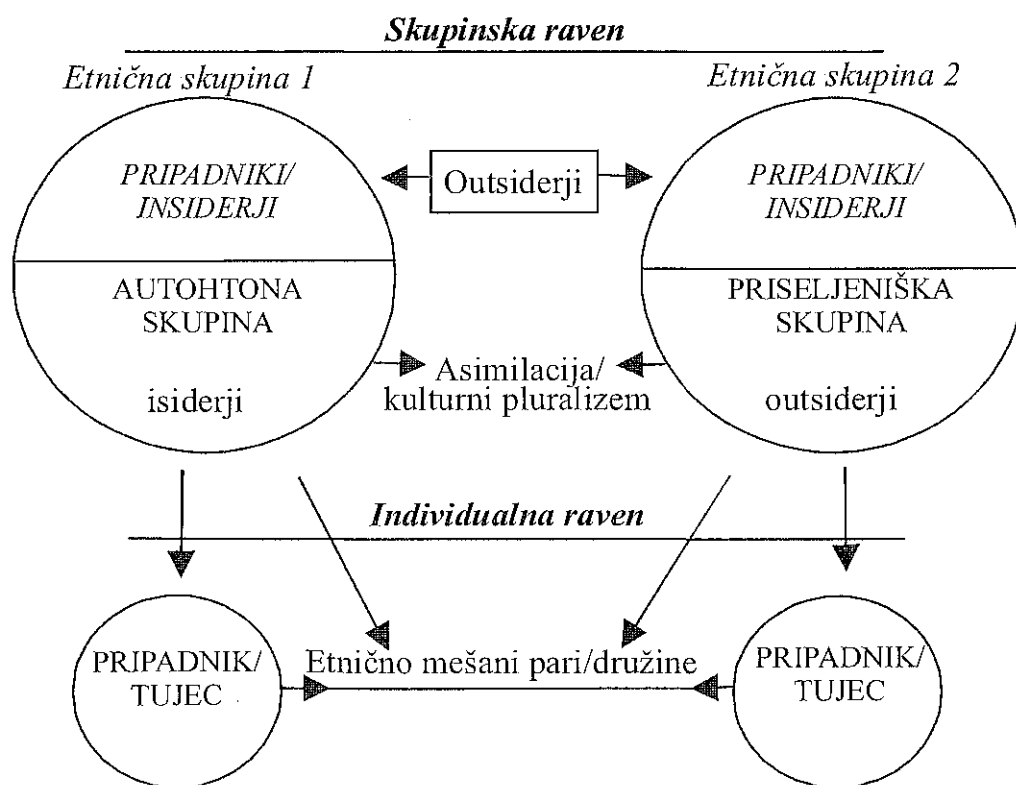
Skupinska raven

Etnična skupina 1

Etnična skupina 2

PRIPADNIKI/ INSIDERJI

Outsiderji

PRIPADNIKI/ INSIDERJI

AUTOHTONA SKUPINA

isiderji

Asimilacija/ kulturni pluralizem

PRISELJENIŠKA SKUPINA

outsiderji

Individualna raven

PRIPADNIK/ TUJEC

Etnično mešani pari/družine

PRIPADNIK/ TUJEC